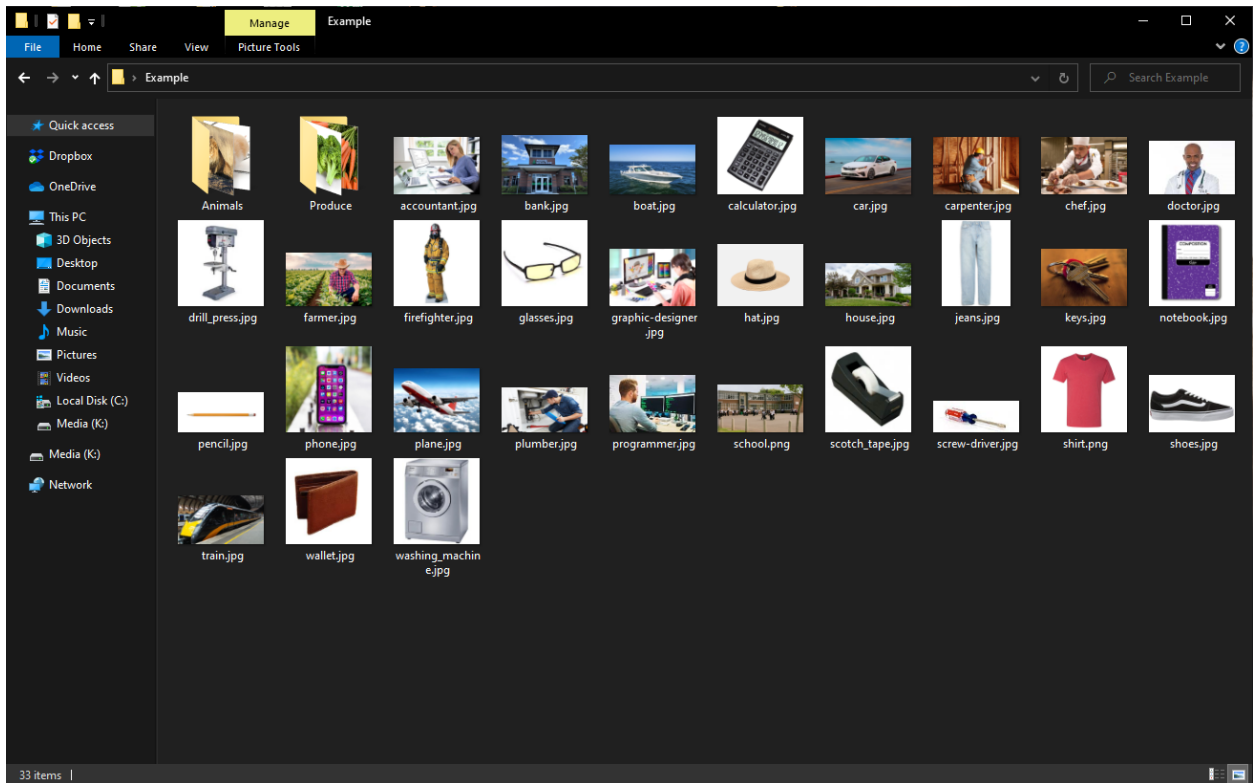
Manage Example

File Home Share View Picture Tools

Example

Search Example

Quick access
Dropbox
OneDrive
This PC
3D Objects
Desktop
Documents
Downloads
Music
Pictures
Videos
Local Disk (C:)
Media (K:)
Media (K:)
Network

Animals
Produce
accountant.jpg
bank.jpg
boat.jpg
calculator.jpg
car.jpg
carpenter.jpg
chef.jpg
doctor.jpg
drill_press.jpg
farmer.jpg
firefighter.jpg
glasses.jpg
graphic-designer.jpg
hat.jpg
house.jpg
jeans.jpg
keys.jpg
notebook.jpg
pencil.jpg
phone.jpg
plane.jpg
plumber.jpg
programmer.jpg
school.png
scotch_tape.jpg
screw-driver.jpg
shirt.png
shoes.jpg
train.jpg
wallet.jpg
washing_machine.jpg

33 items